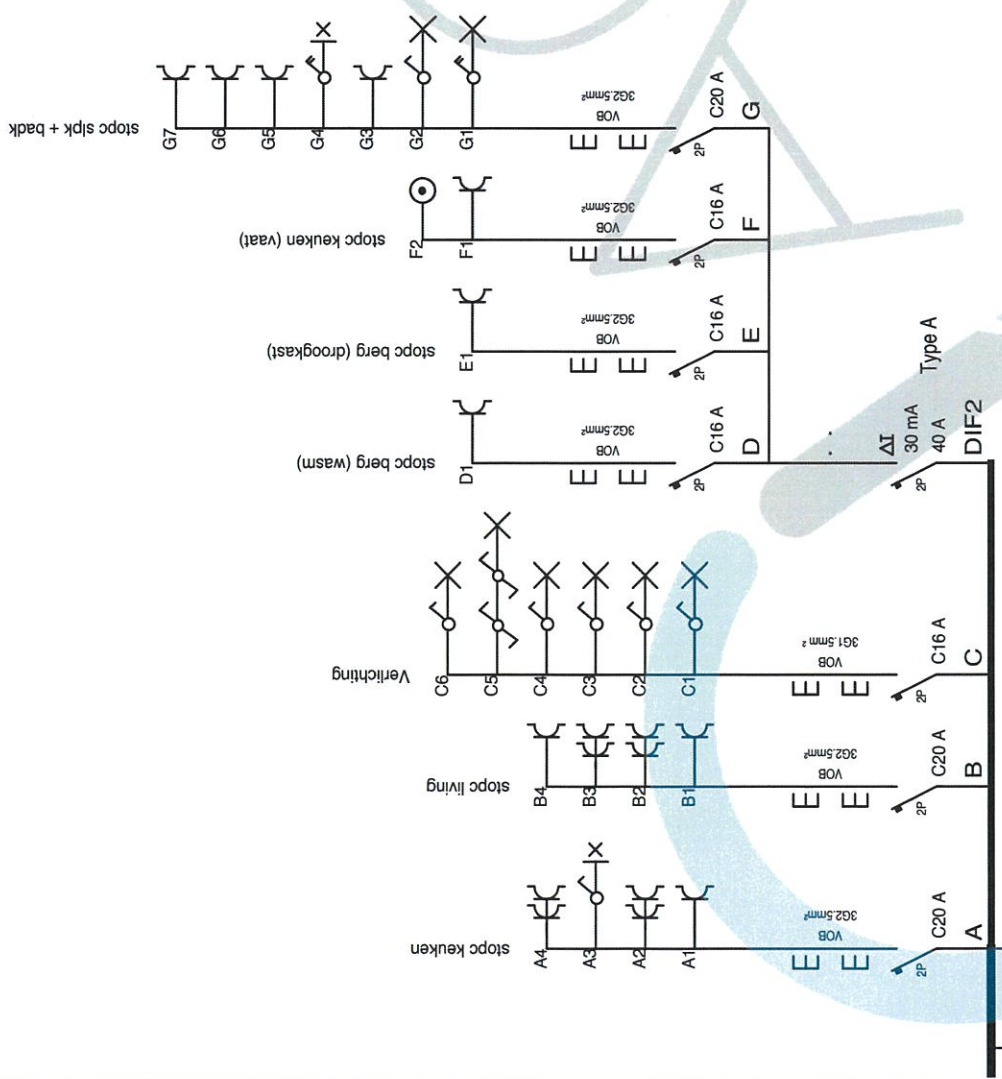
stopc slpk + badk
G7
G6
G5
G4
G3
G2
G1
VOB
3G2.5mm²
C20 A
2P
G

stopc keuken (vast)
F2
F1
VOB
3G2.5mm²
C16 A
2P
F

stopc berg (droogkast)
E1
VOB
3G2.5mm²
C16 A
2P
E

stopc berg (wasm)
D1
VOB
3G2.5mm²
C16 A
2P
D

ΔI
30 mA
40 A
2P
Type A
DIF2

Verlichting
C6
C5
C4
C3
C2
C1
VOB
3G1.5mm²
C16 A
2P
C

stopc living
B4
B3
B2
B1
VOB
3G2.5mm²
C20 A
2P
B

stopc keuken
A4
A3
A2
A1
VOB
3G2.5mm²
C20 A
2P
A